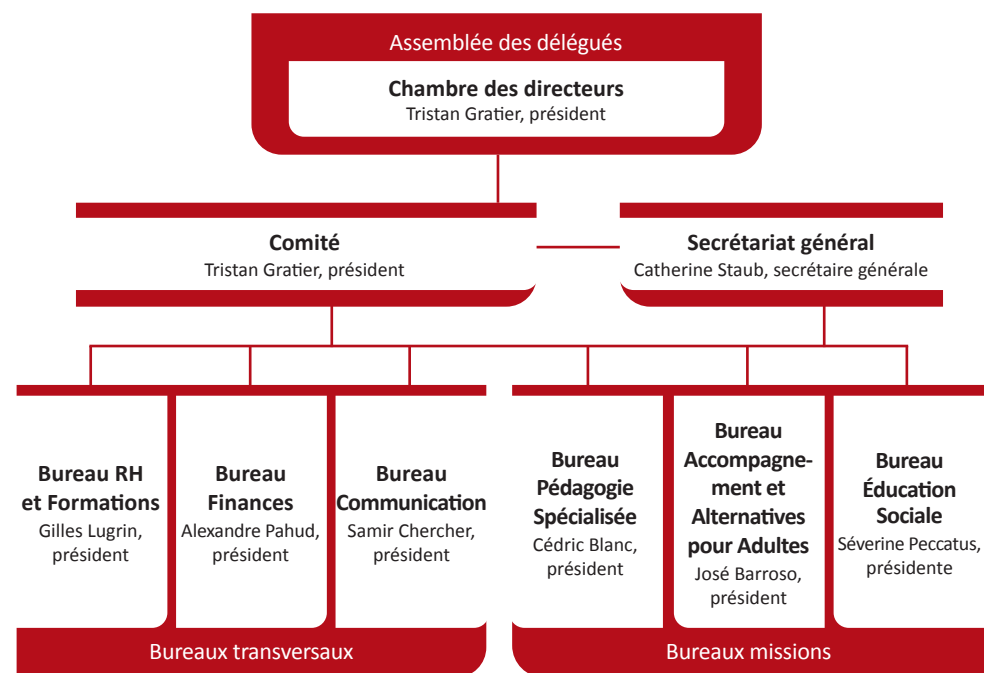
Assemblée des délégués

**Chambre des directeurs**
Tristan Gratier, président

**Comité**
Tristan Gratier, président

**Secrétariat général**
Catherine Staub, secrétaire générale

**Bureau RH et Formations**
Gilles Lugrin, président

**Bureau Finances**
Alexandre Pahud, président

**Bureau Communication**
Samir Chercher, président

Bureaux transversaux

**Bureau Pédagogie Spécialisée**
Cédric Blanc, président

**Bureau Accompagnement et Alternatives pour Adultes**
José Barroso, président

**Bureau Éducation Sociale**
Séverine Peccatus, présidente

Bureaux missions